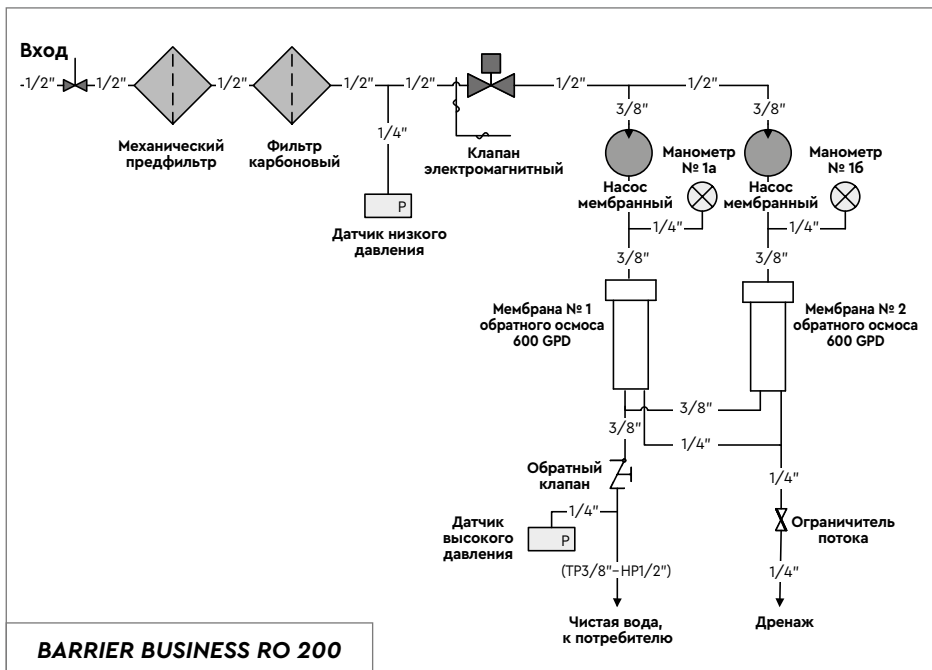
Вход

-1/2" 1/2" 1/2" 1/2" 1/2" 1/2" 1/2"

Механический предфильтр

Фильтр карбоновый

1/4"

P

Датчик низкого давления

Клапан электромагнитный

3/8"

3/8"

Насос мембранный

Манометр № 1а

Насос мембранный

Манометр № 1б

1/4"

1/4"

3/8"

3/8"

Мембрана № 1 обратного осмоса 600 GPD

Мембрана № 2 обратного осмоса 600 GPD

3/8"

3/8"

1/4"

Обратный клапан

1/4"

1/4"

Датчик высокого давления

P

Ограничитель потока

(TP3/8"–HP1/2")

1/4"

Чистая вода, к потребителю

Дренаж

BARRIER BUSINESS RO 200